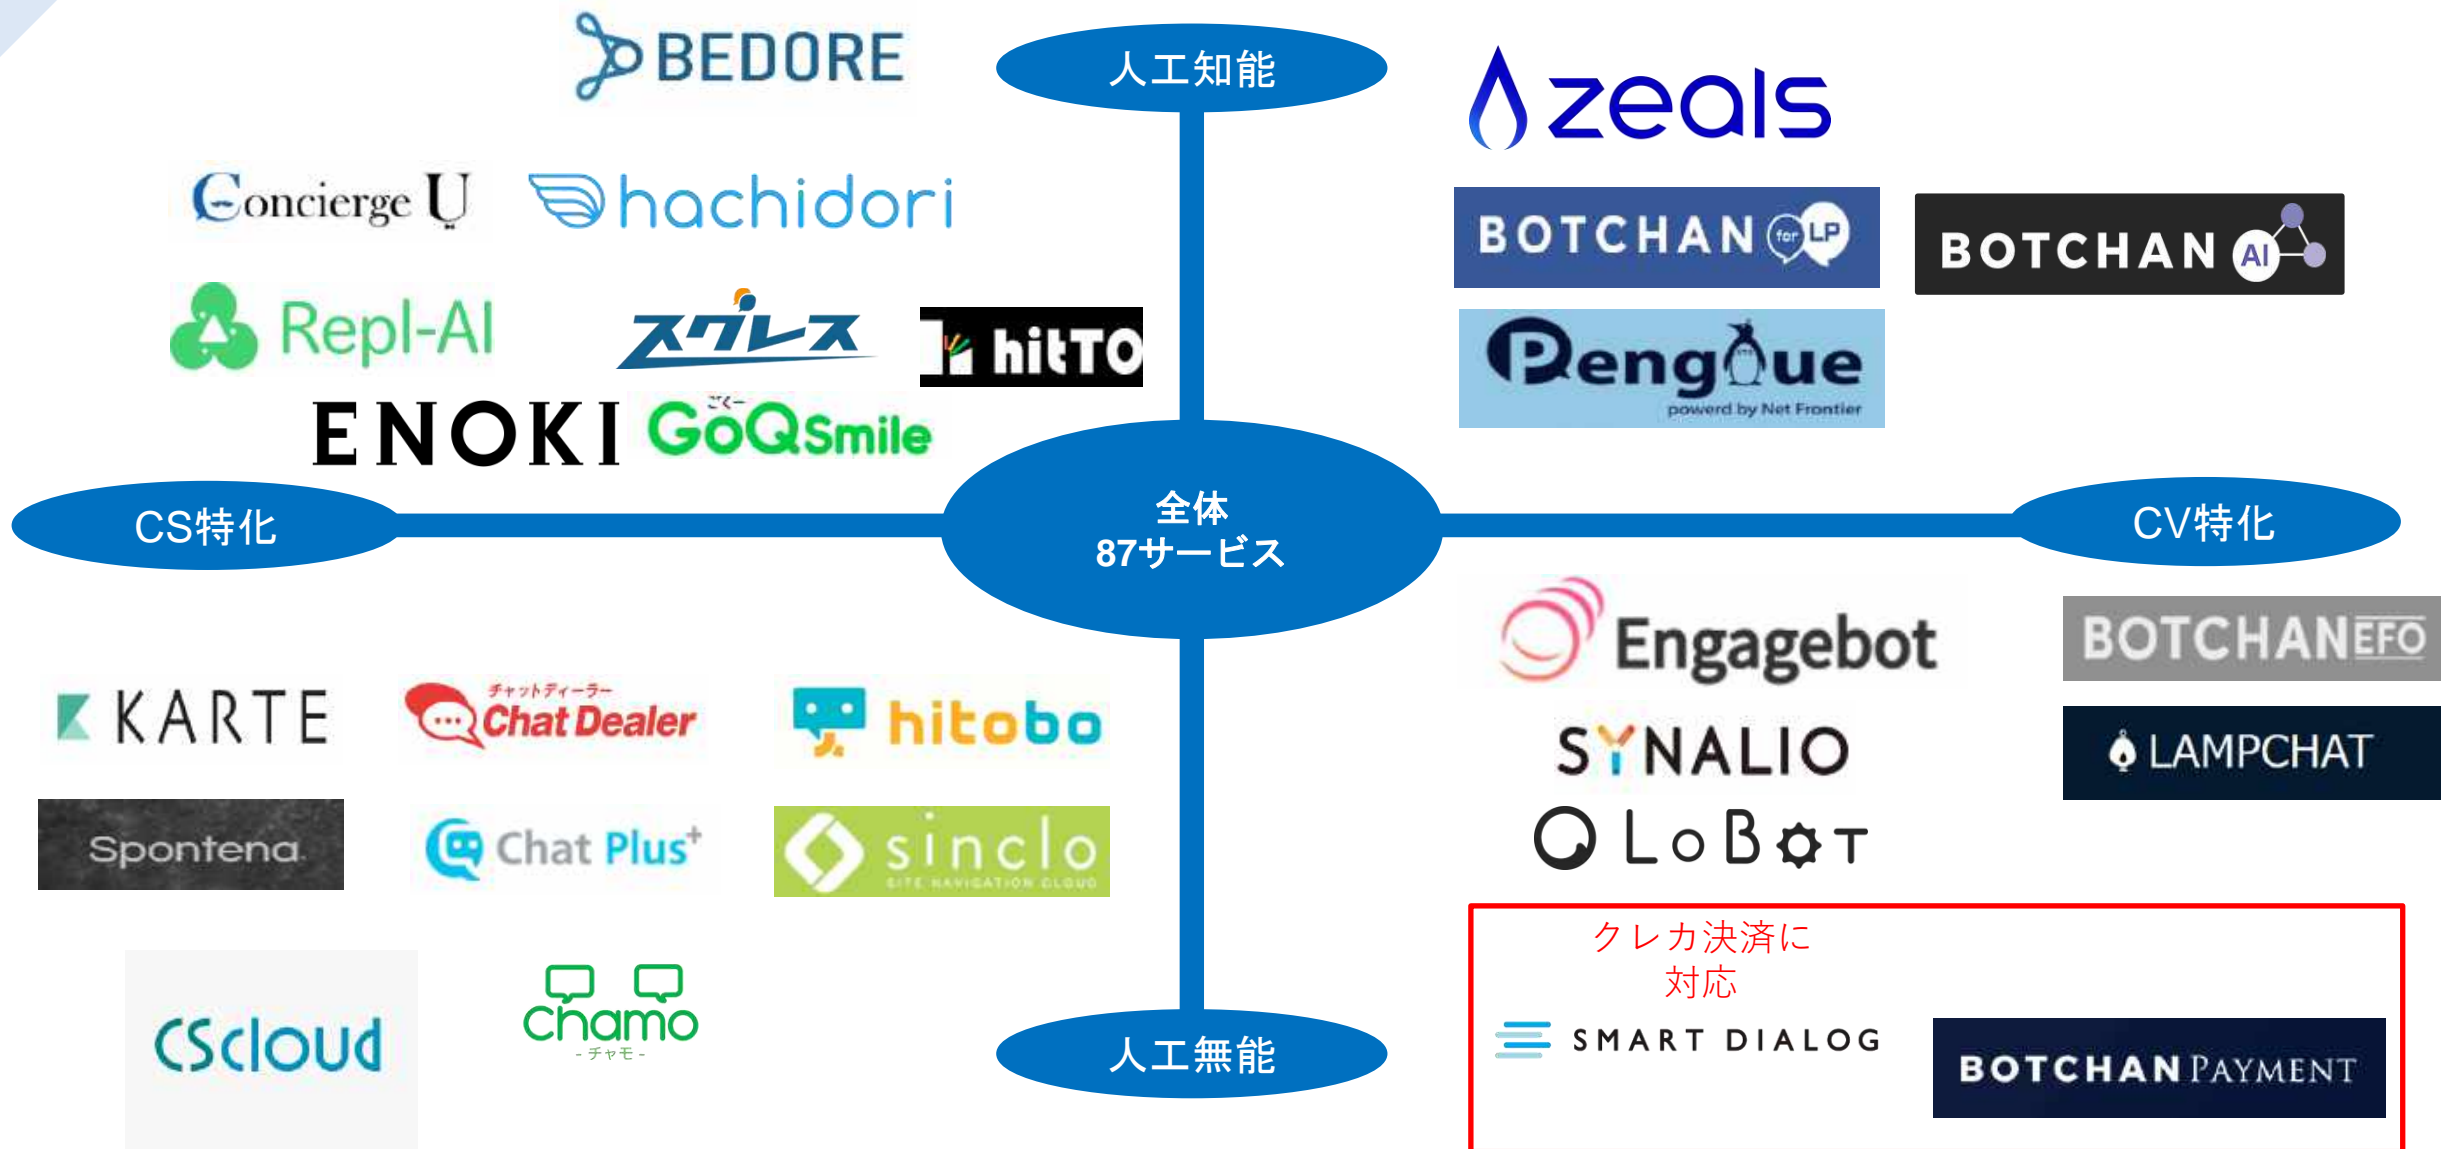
BEDORE

人工知能

zeals

Concierge U

hachidori

BOTCHAN for LP

BOTCHAN AI

Repl-AI

スグレス

hitTO

Pengue powerd by Net Frontier

ENOKI

ごくー GoQSmile

CS特化

全体
87サービス

CV特化

Engagebot

BOTCHAN EFO

KARTE

チャットディーラー Chat Dealer

hitobo

SYNALIO

LAMPCHAT

Spontena

Chat Plus+

sinclo SITE NAVIGATION CLOUD

LoBoT

クレカ決済に
対応

CScloud

chamo -チャモ-

人工無能

SMART DIALOG

BOTCHAN PAYMENT